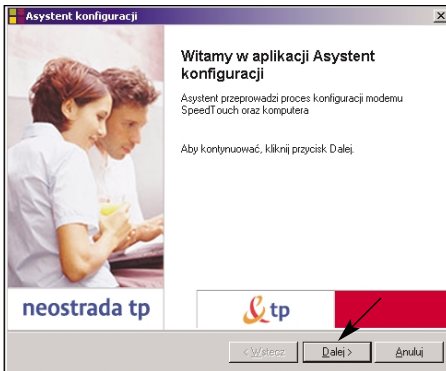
Asystent konfiguracji

Witamy w aplikacji Asystent konfiguracji

Asystent przeprowadzi proces konfiguracji modemu SpeedTouch oraz komputera

Aby kontynuować, kliknij przycisk Dalej.

neostrada tp

tp

< Wstecz

Dalej >

Anuluj